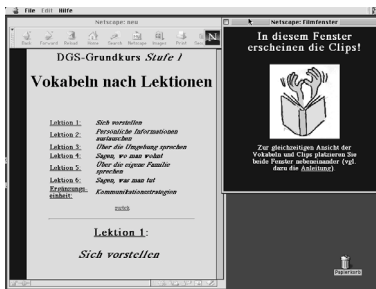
File Edit Hilfe

Netscape: neu

Back Forward Reload Home Search Netscape Images Print Sec

N

DGS-Grundkurs *Stufe 1*

Vokabeln nach Lektionen

Lektion 1: *Sich vorstellen*
Lektion 2: *Persönliche Informationen austauschen*
Lektion 3: *Über die Umgebung sprechen*
Lektion 4: *Sagen, wo man wohnt*
Lektion 5: *Über die eigene Familie sprechen*
Lektion 6: *Sagen, was man tut*
Ergänzungseinheit: *Kommunikationsstrategien*

zurück

Lektion 1:

*Sich vorstellen*

Netscape: Filmfenster

In diesem Fenster erscheinen die Clips!

Zur gleichzeitigen Ansicht der Vokabeln und Clips plazieren Sie beide Fenster nebeneinander (vgl. dazu die Anleitung).

Papierkorb